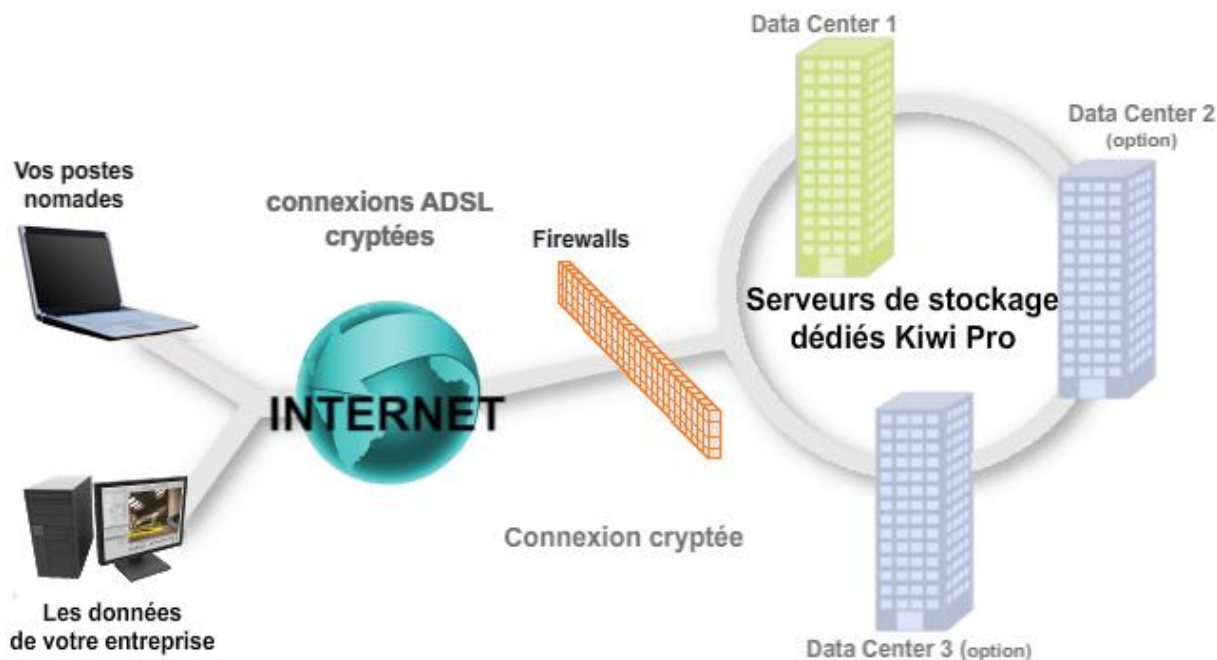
Data Center 1

Data Center 2
(option)

Vos postes nomades

connexions ADSL cryptées

Firewalls

Serveurs de stockage dédiés Kiwi Pro

INTERNET

Connexion cryptée

Les données de votre entreprise

Data Center 3 (option)